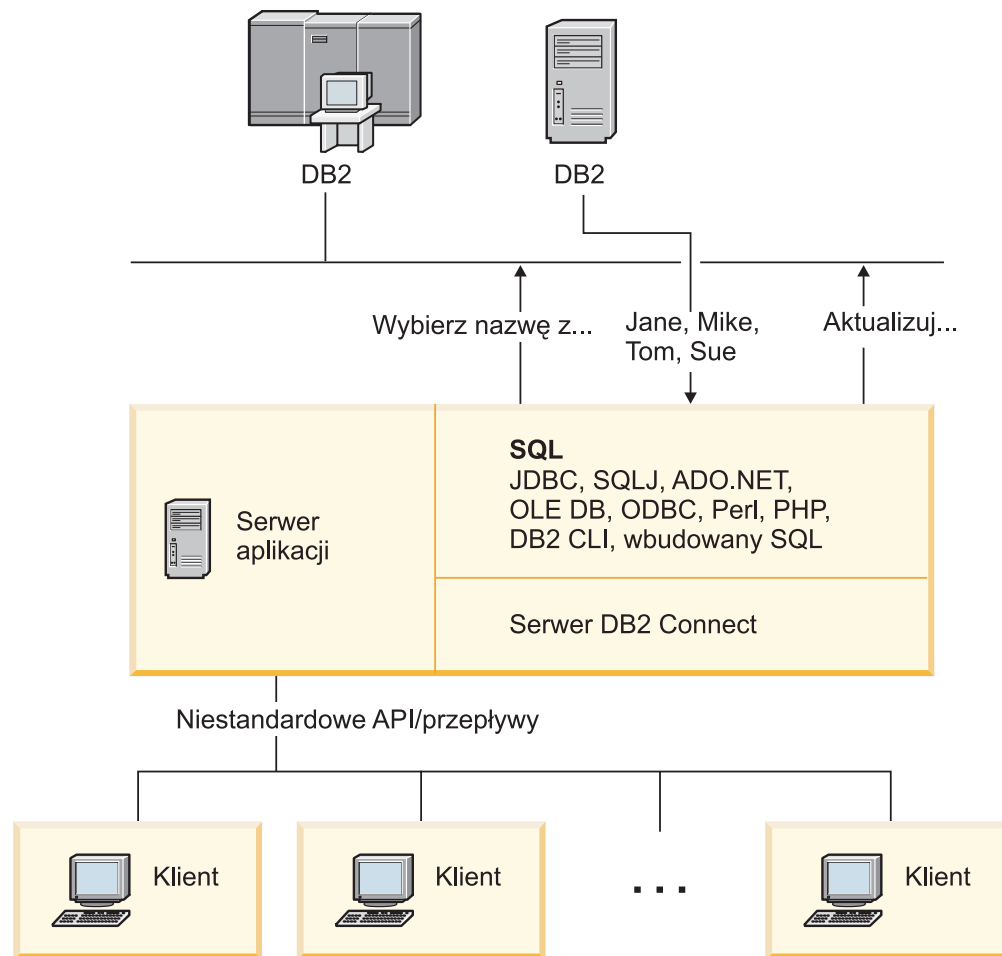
DB2

DB2

Wybierz nazwę z...

Jane, Mike, Tom, Sue

Aktualizuj...

Serwer aplikacji

**SQL**
JDBC, SQLJ, ADO.NET, OLE DB, ODBC, Perl, PHP, DB2 CLI, wbudowany SQL

Serwer DB2 Connect

Niestandardowe API/przepływy

Klient

Klient

. . .

Klient